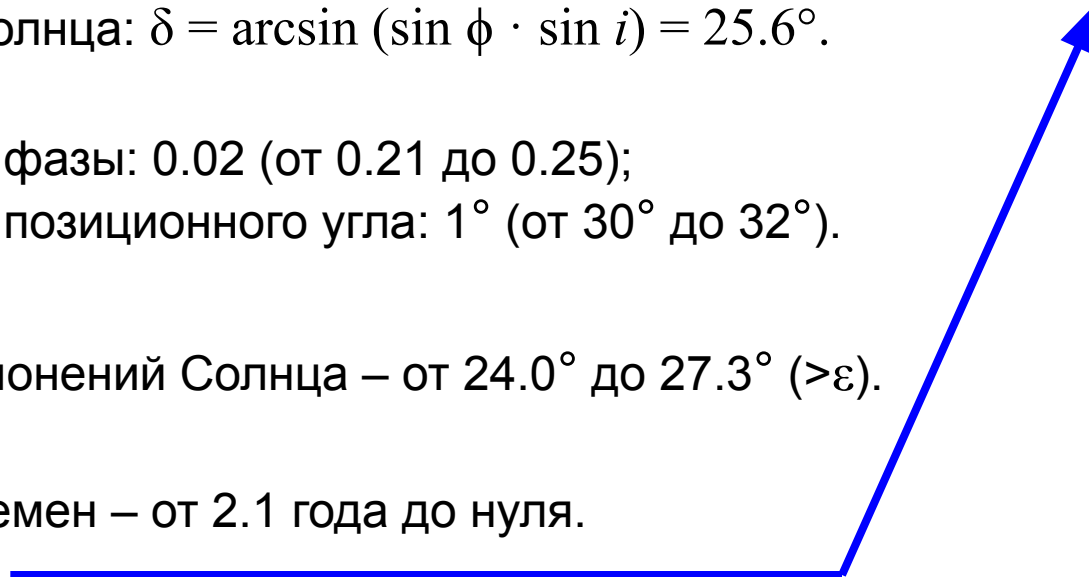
олнца: $\delta = \arcsin(\sin\phi \cdot \sin i) = 25.6°$.

фазы: 0.02 (от 0.21 до 0.25);
позиционного угла: 1° (от 30° до 32°).

онений Солнца – от 24.0° до 27.3° (>$\varepsilon$).

емен – от 2.1 года до нуля.